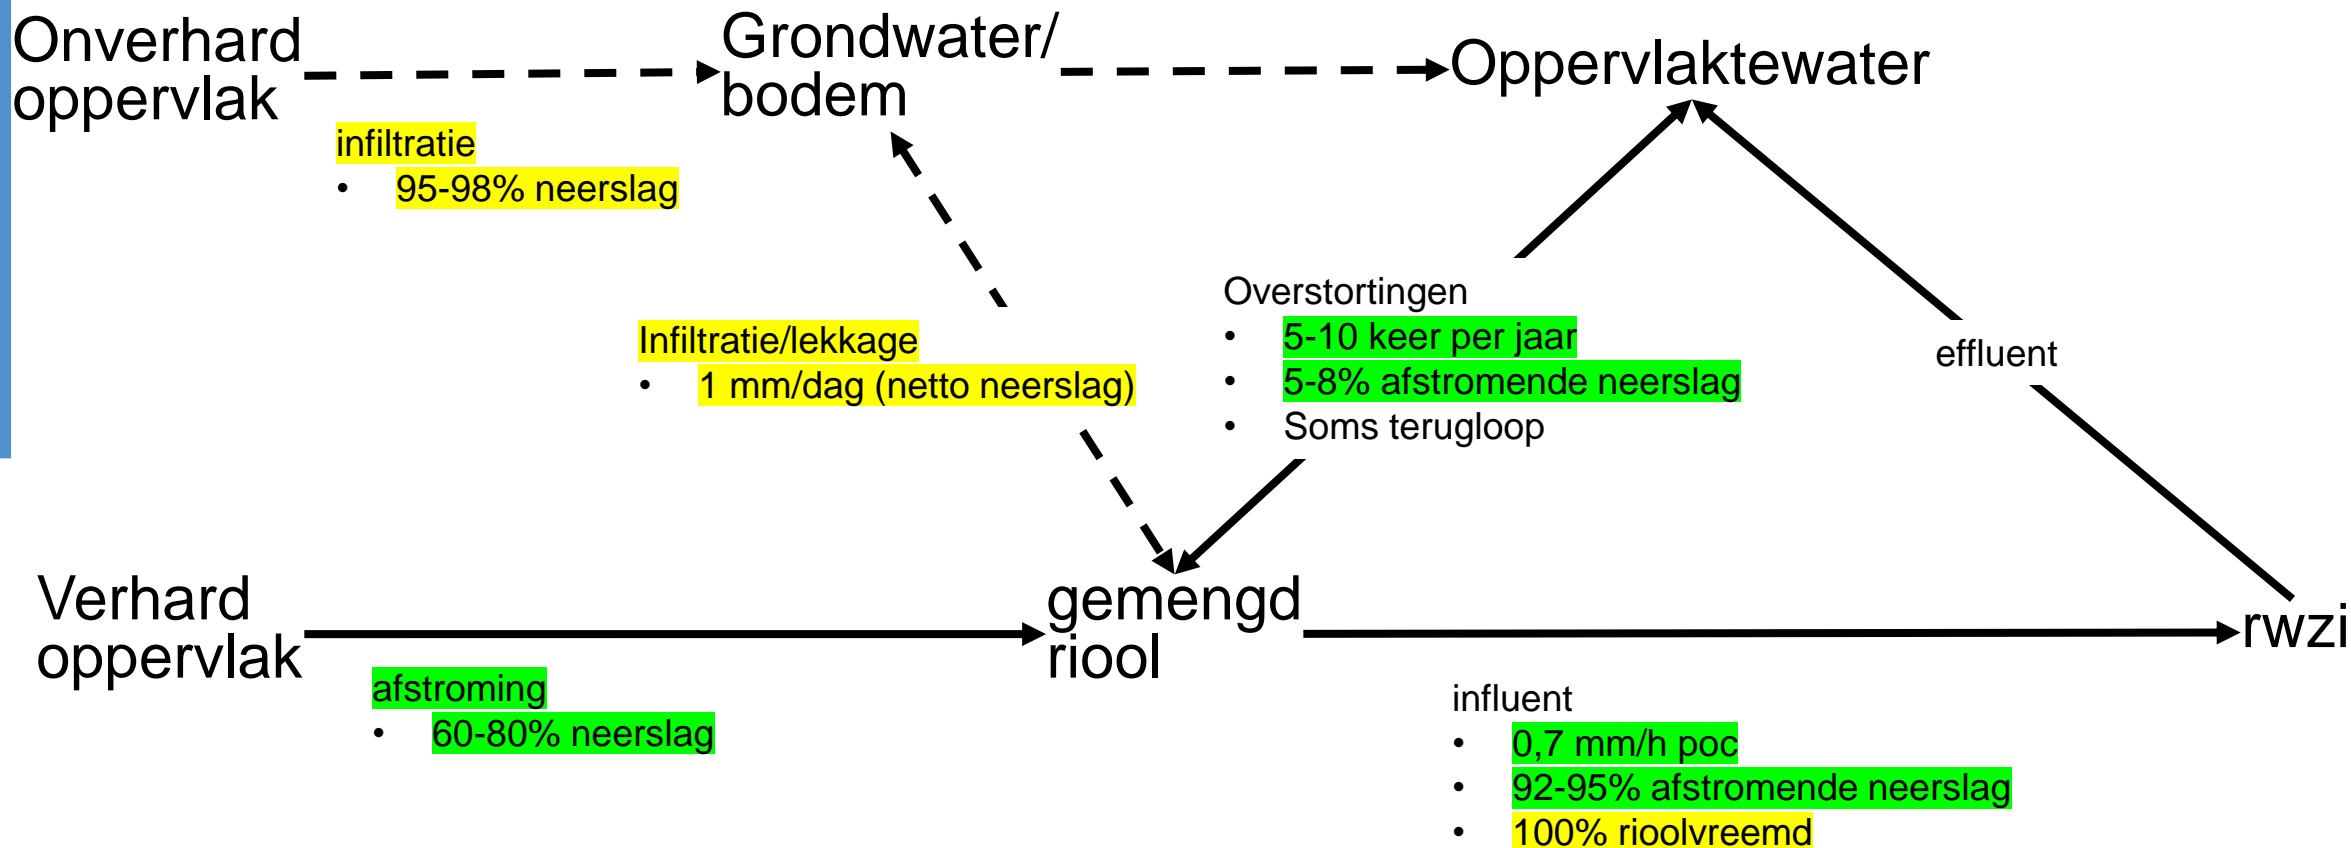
Onverhard oppervlak

Grondwater/ bodem

Oppervlaktewater

infiltratie
• 95-98% neerslag

Infiltratie/lekkage
• 1 mm/dag (netto neerslag)

Overstortingen
• 5-10 keer per jaar
• 5-8% afstromende neerslag
• Soms terugloop

effluent

Verhard oppervlak

afstroming
• 60-80% neerslag

gemengd riool

rwzi

influent
• 0,7 mm/h poc
• 92-95% afstromende neerslag
• 100% rioolvreemd